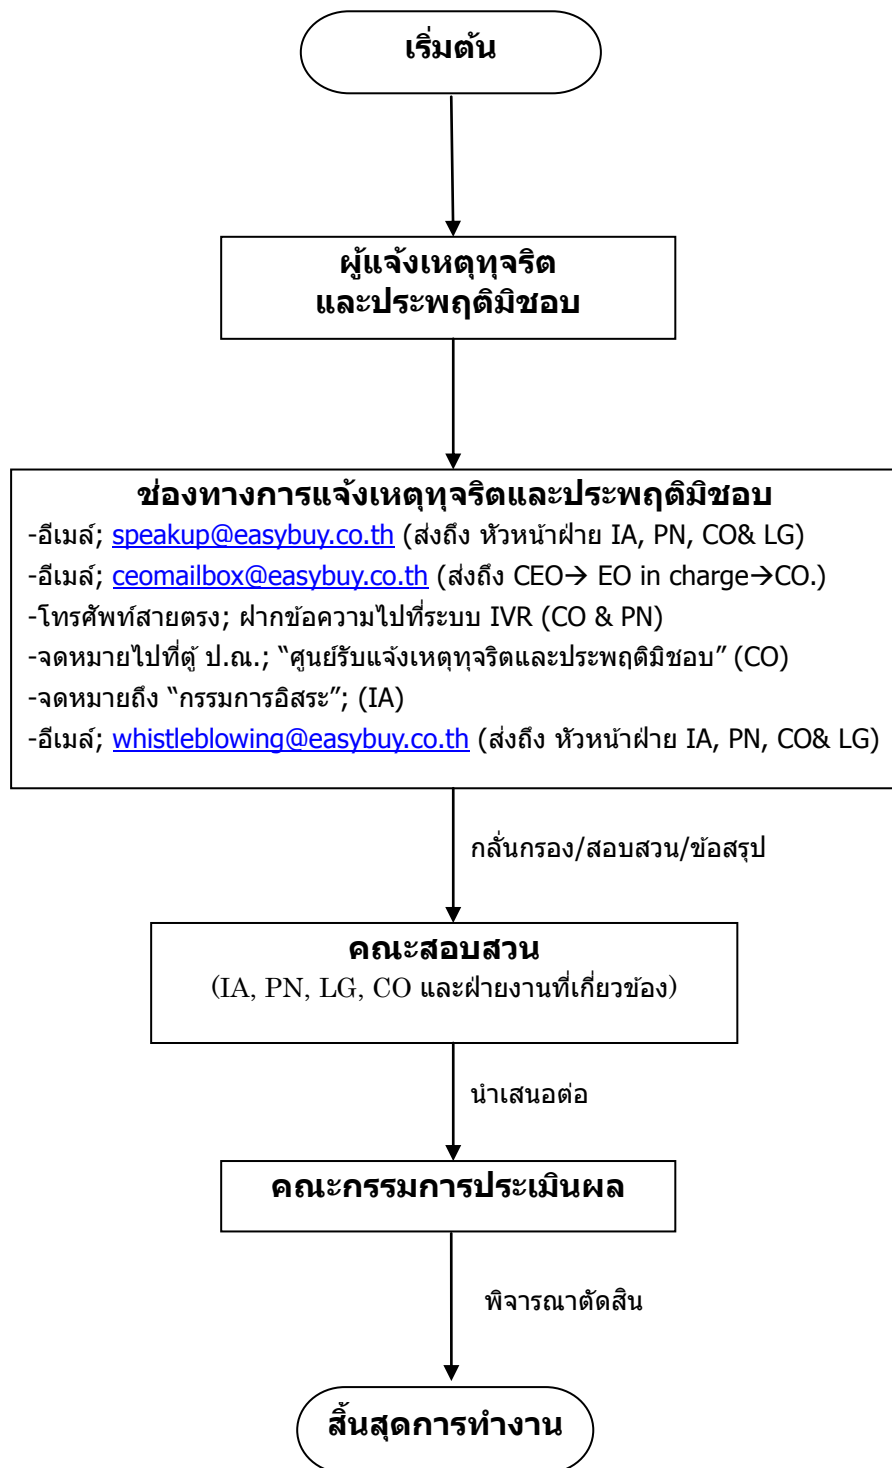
เริ่มต้น

ผู้แจ้งเหตุทุจริต
และประพฤติมิชอบ

ช่องทางการแจ้งเหตุทุจริตและประพฤติมิชอบ
-อีเมล์; speakup@easybuy.co.th (ส่งถึง หัวหน้าฝ่าย IA, PN, CO& LG)
-อีเมล์; ceomailbox@easybuy.co.th (ส่งถึง CEO→ EO in charge→CO.)
-โทรศัพท์สายตรง; ฝากข้อความไปที่ระบบ IVR (CO & PN)
-จดหมายไปที่ตู้ ป.ณ.; "ศูนย์รับแจ้งเหตุทุจริตและประพฤติมิชอบ" (CO)
-จดหมายถึง "กรรมการอิสระ"; (IA)
-อีเมล์; whistleblowing@easybuy.co.th (ส่งถึง หัวหน้าฝ่าย IA, PN, CO& LG)

กลั่นกรอง/สอบสวน/ข้อสรุป

คณะสอบสวน
(IA, PN, LG, CO และฝ่ายงานที่เกี่ยวข้อง)

นำเสนอต่อ

คณะกรรมการประเมินผล

พิจารณาตัดสิน

สิ้นสุดการทำงาน